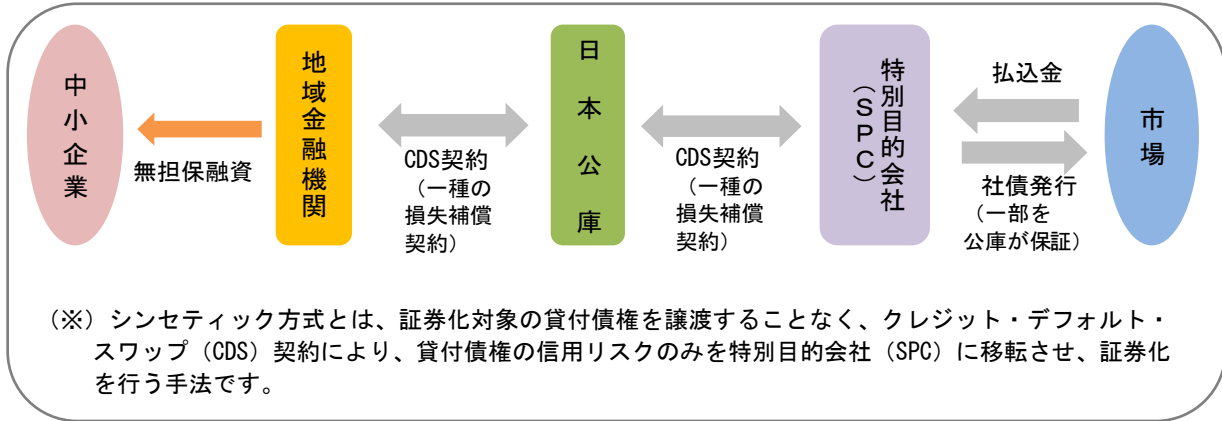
中小企業

無担保融資

地域金融機関

CDS契約（一種の損失補償契約）

日本公庫

CDS契約（一種の損失補償契約）

特別目的会社（SPC）

払込金

社債発行（一部を公庫が保証）

市場

（※）シンセティック方式とは、証券化対象の貸付債権を譲渡することなく、クレジット・デフォルト・スワップ（CDS）契約により、貸付債権の信用リスクのみを特別目的会社（SPC）に移転させ、証券化を行う手法です。